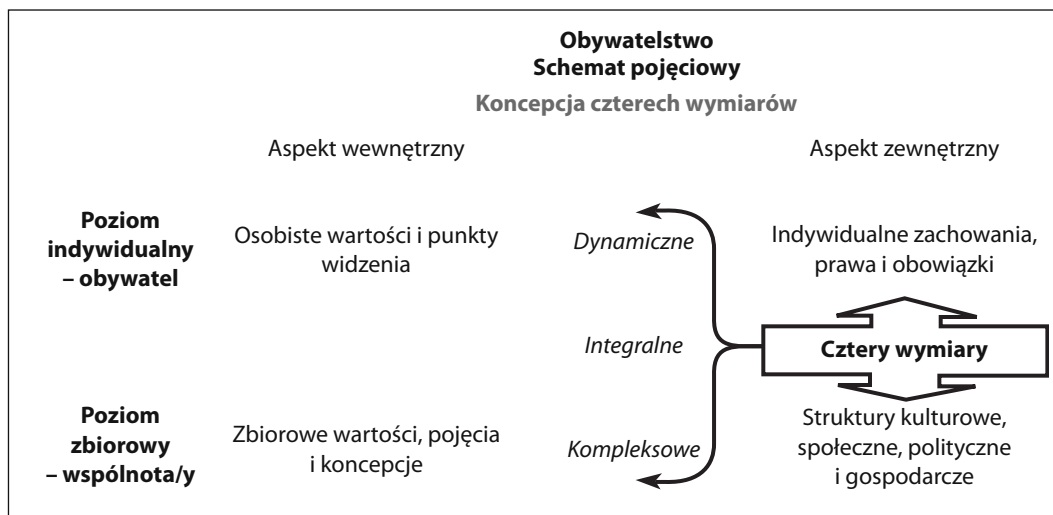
Obywatelstwo
Schemat pojęciowy

Koncepcja czterech wymiarów

Aspekt wewnętrzny

Aspekt zewnętrzny

Poziom indywidualny – obywatel

Osobiste wartości i punkty widzenia

Dynamiczne

Indywidualne zachowania, prawa i obowiązki

Integralne

Cztery wymiary

Poziom zbiorowy – wspólnota/y

Zbiorowe wartości, pojęcia i koncepcje

Kompleksowe

Struktury kulturowe, społeczne, polityczne i gospodarcze